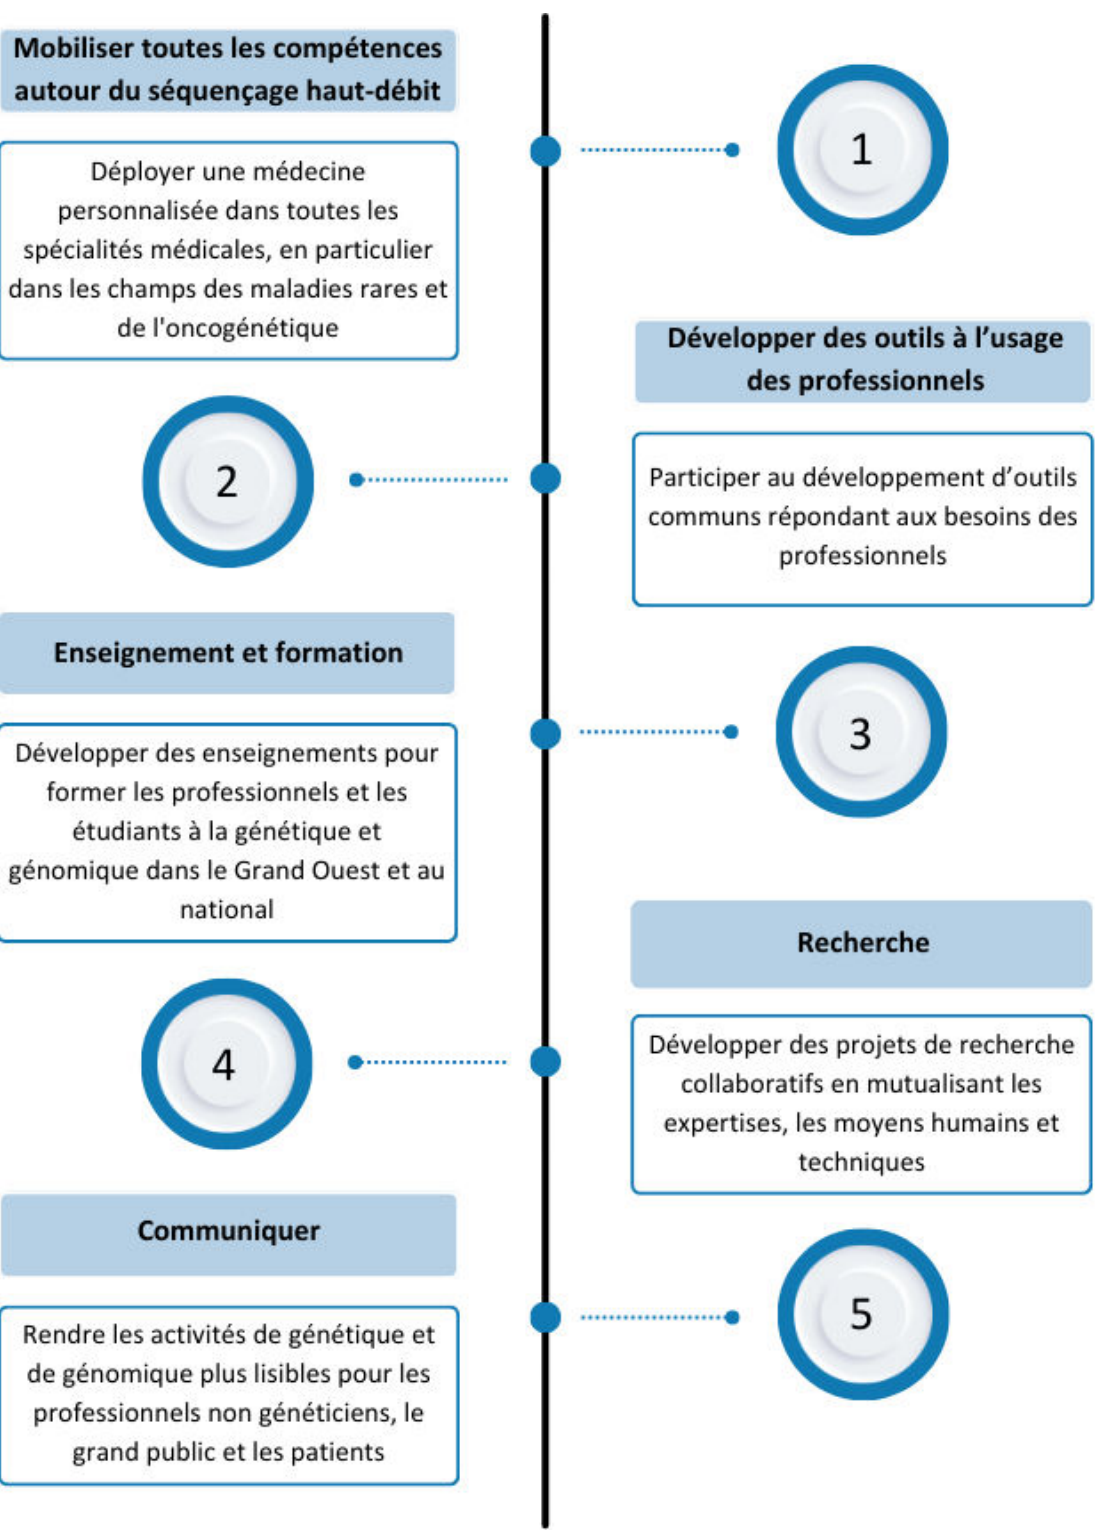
Mobiliser toutes les compétences autour du séquençage haut-débit

Déployer une médecine personnalisée dans toutes les spécialités médicales, en particulier dans les champs des maladies rares et de l'oncogénétique

1

2

Développer des outils à l’usage des professionnels

Participer au développement d’outils communs répondant aux besoins des professionnels

Enseignement et formation

Développer des enseignements pour former les professionnels et les étudiants à la génétique et génomique dans le Grand Ouest et au national

3

4

Recherche

Développer des projets de recherche collaboratifs en mutualisant les expertises, les moyens humains et techniques

Communiquer

Rendre les activités de génétique et de génomique plus lisibles pour les professionnels non généticiens, le grand public et les patients

5